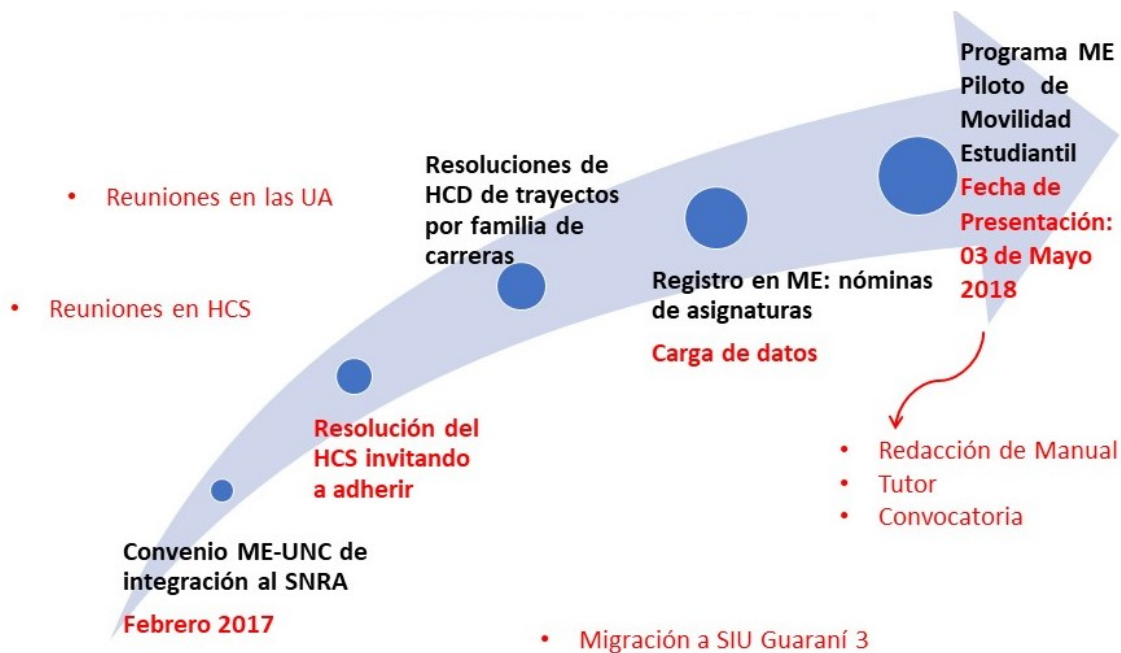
• Reuniones en las UA

• Reuniones en HCS

Convenio ME-UNC de integración al SNRA

Febrero 2017

Resolución del HCS invitando a adherir

Resoluciones de HCD de trayectos por familia de carreras

Registro en ME: nóminas de asignaturas

Carga de datos

Programa ME Piloto de Movilidad Estudiantil

Fecha de Presentación: 03 de Mayo 2018

• Redacción de Manual
• Tutor
• Convocatoria

• Migración a SIU Guaraní 3